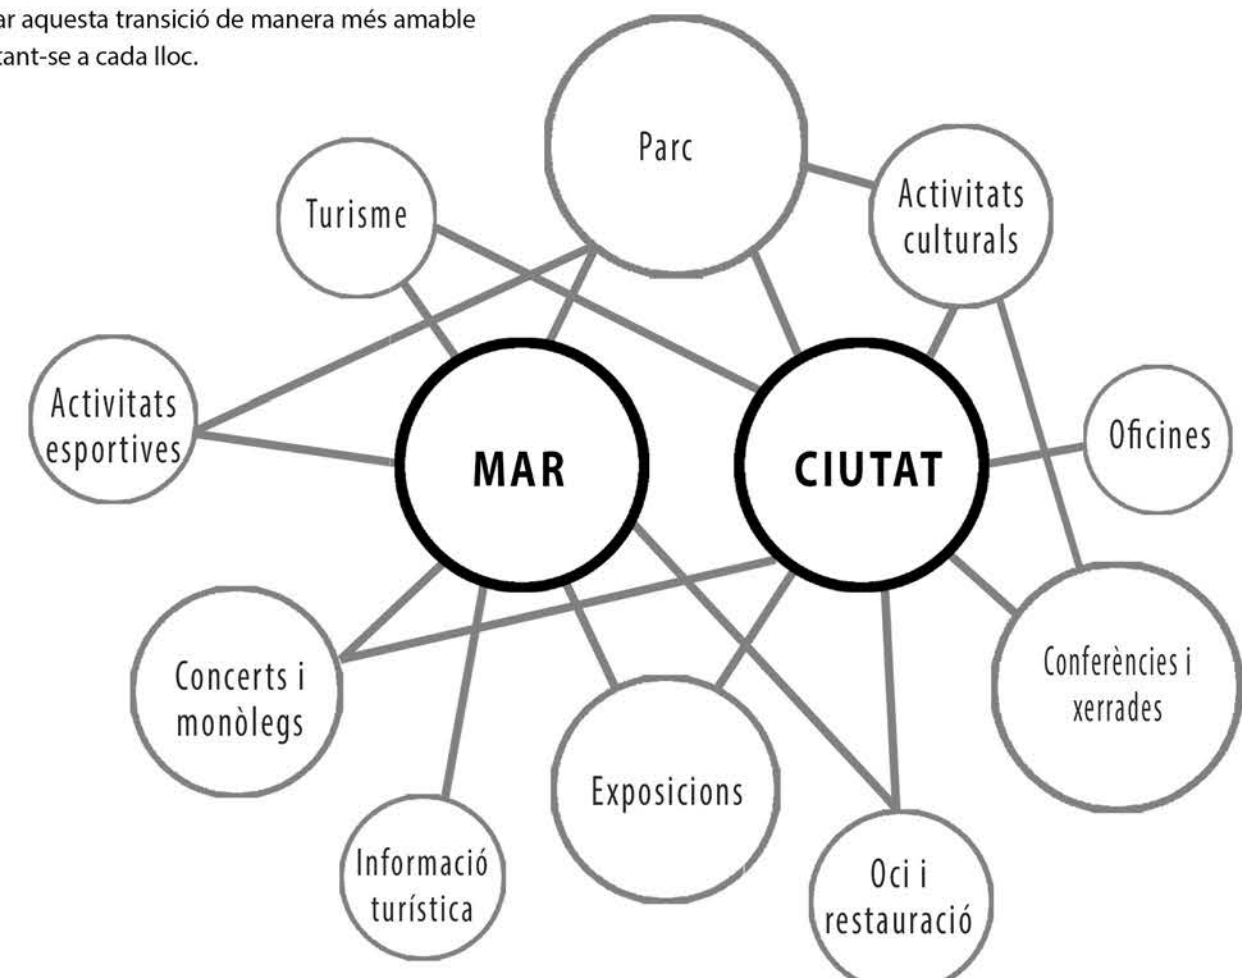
ar aquesta transició de manera més amable
tant-se a cada lloc.

Parc

Turisme

Activitats culturals

Activitats esportives

MAR

CIUTAT

Oficines

Concerts i monòlegs

Conferències i xerrades

Exposicions

Informació turística

Oci i restauració